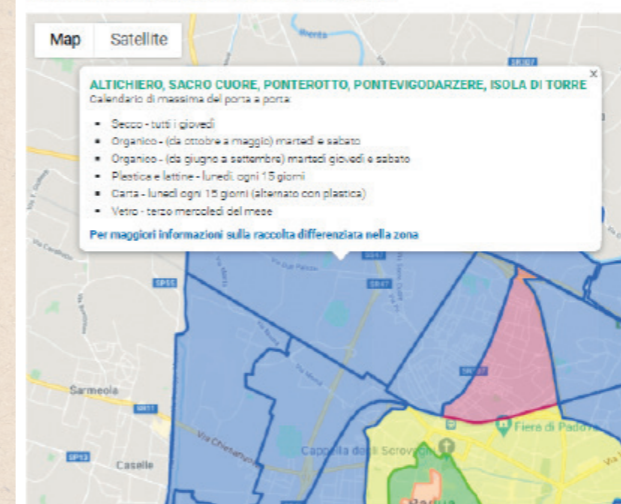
Map Satellite

ALTICHIERO, SACRO CUORE, PONTEROTTO, PONTEVIGODARZERE, ISOLA DI TORRE
Calendario di massima del porta a porta:

- Secco - tutti i giovedì
- Organico - (da ottobre a maggio) martedì e sabato
- Organico - (da giugno a settembre) martedì giovedì e sabato
- Plastica e lattine - lunedì, ogni 15 giorni
- Carta - lunedì ogni 15 giorni (alternato con plastica)
- Vetro - terzo mercoledì del mese

Per maggiori informazioni sulla raccolta differenziata nella zona

×

Sarmeola
Caselle
Cappella degli Scrovegni
Fiera di Padova
Padova
Via Chiesanuova
SP47
SR11
SP13